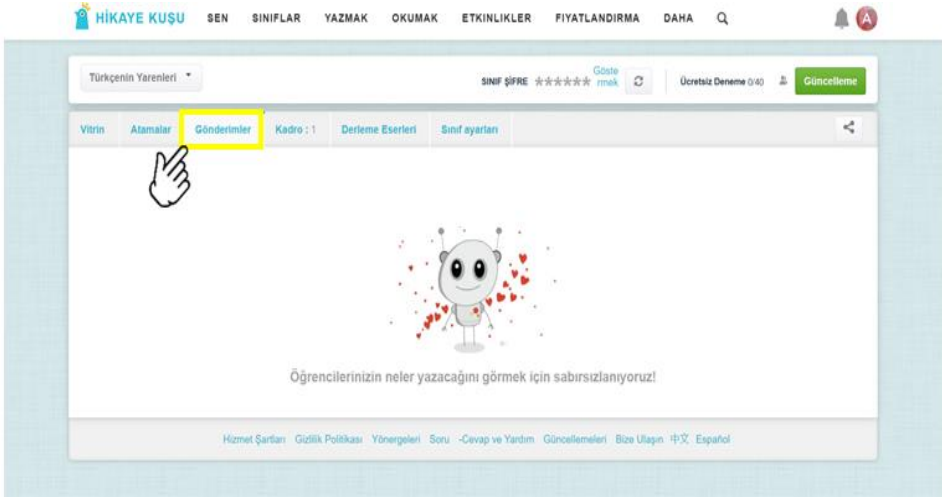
HİKAYE KUŞU SEN SINIFLAR YAZMAK OKUMAK ETKINLIKLER FIYATLANDIRMA DAHA

A

Türkçenin Yarenleri

SINIF ŞİFRE ★★★★★★ Göstermek

Ücretsiz Deneme 0/40

Güncelleme

Vitrin Atamalar Gönderimler Kadro : 1 Derleme Eserleri Sınıf ayarları

Öğrencilerinizin neler yazacağını görmek için sabırsızlanıyoruz!

Hizmet Şartları Gizlilik Politikası Yönergeleri Soru -Cevap ve Yardım Güncellemeleri Bize Ulaşın 中文 Español